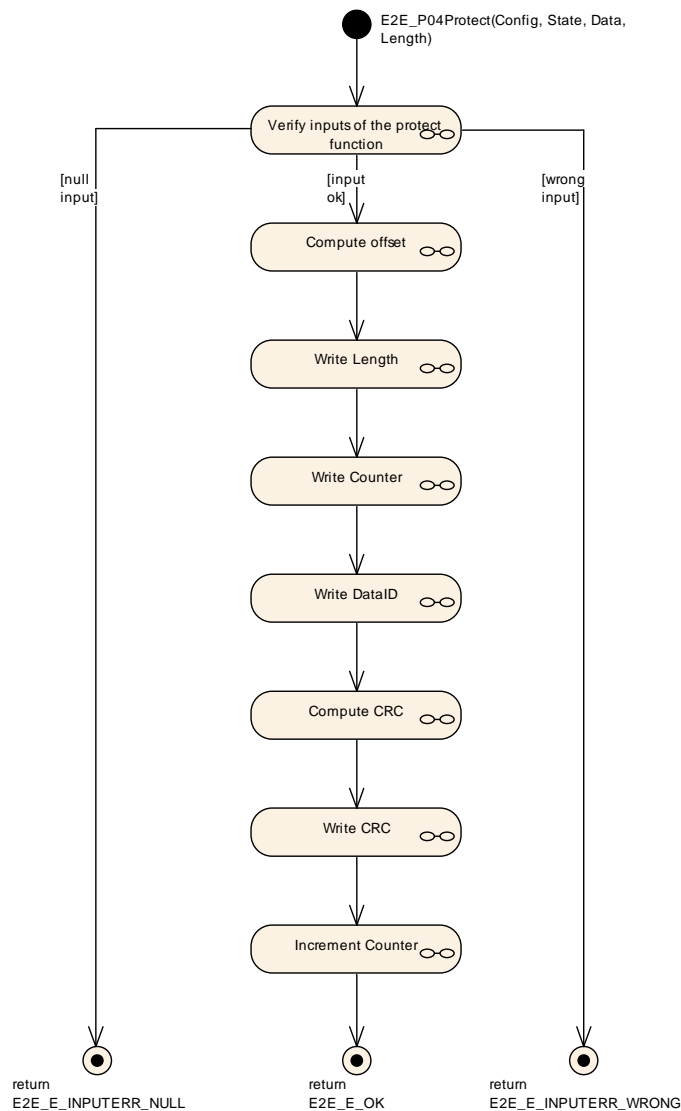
E2E_P04Protect(Config, State, Data, Length)

Verify inputs of the protect function

[null input]

[input ok]

[wrong input]

Compute offset

Write Length

Write Counter

Write DataID

Compute CRC

Write CRC

Increment Counter

return E2E_E_INPUTERR_NULL

return E2E_E_OK

return E2E_E_INPUTERR_WRONG